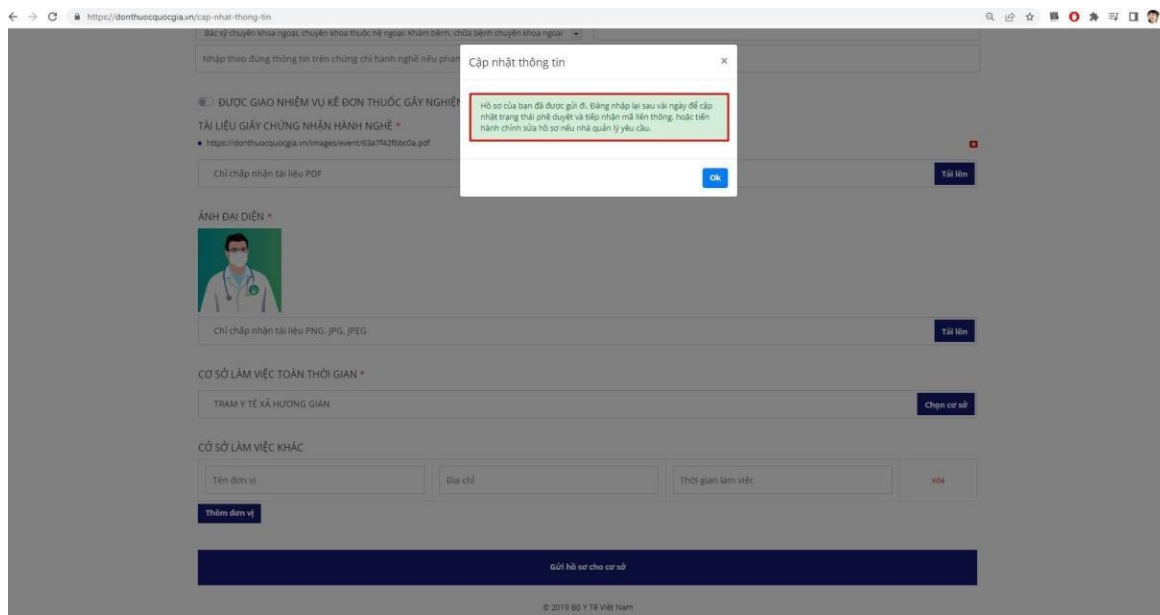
https://donthuocquocgia.vn/cap-nhat-thong-tin

Bác sỹ chuyên khoa ngoại, chuyên khoa thuộc hệ ngoại: Khám bệnh, chữa bệnh chuyên khoa ngoại

Nhập theo đúng thông tin trên chứng chỉ hành nghề nếu phan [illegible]

ĐƯỢC GIAO NHIỆM VỤ KÊ ĐƠN THUỐC GÂY NGHIỆN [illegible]

TÀI LIỆU GIẤY CHỨNG NHẬN HÀNH NGHỀ *

https://donthuocquocgia.vn/images/event/63a7f42fbbc0a.pdf

Chỉ chấp nhận tài liệu PDF

Tải lên

Cập nhật thông tin

×

Hồ sơ của bạn đã được gửi đi. Đăng nhập lại sau vài ngày để cập nhật trạng thái phê duyệt và tiếp nhận mã liên thông, hoặc tiến hành chỉnh sửa hồ sơ nếu nhà quản lý yêu cầu.

Ok

ẢNH ĐẠI DIỆN *

Chỉ chấp nhận tài liệu PNG, JPG, JPEG

Tải lên

CƠ SỞ LÀM VIỆC TOÀN THỜI GIAN *

TRẠM Y TẾ XÃ HƯƠNG GIÁN

Chọn cơ sở

CƠ SỞ LÀM VIỆC KHÁC

Tên đơn vị

Địa chỉ

Thời gian làm việc

Xóa

Thêm đơn vị

Gửi hồ sơ cho cơ sở

© 2019 Bộ Y Tế Việt Nam